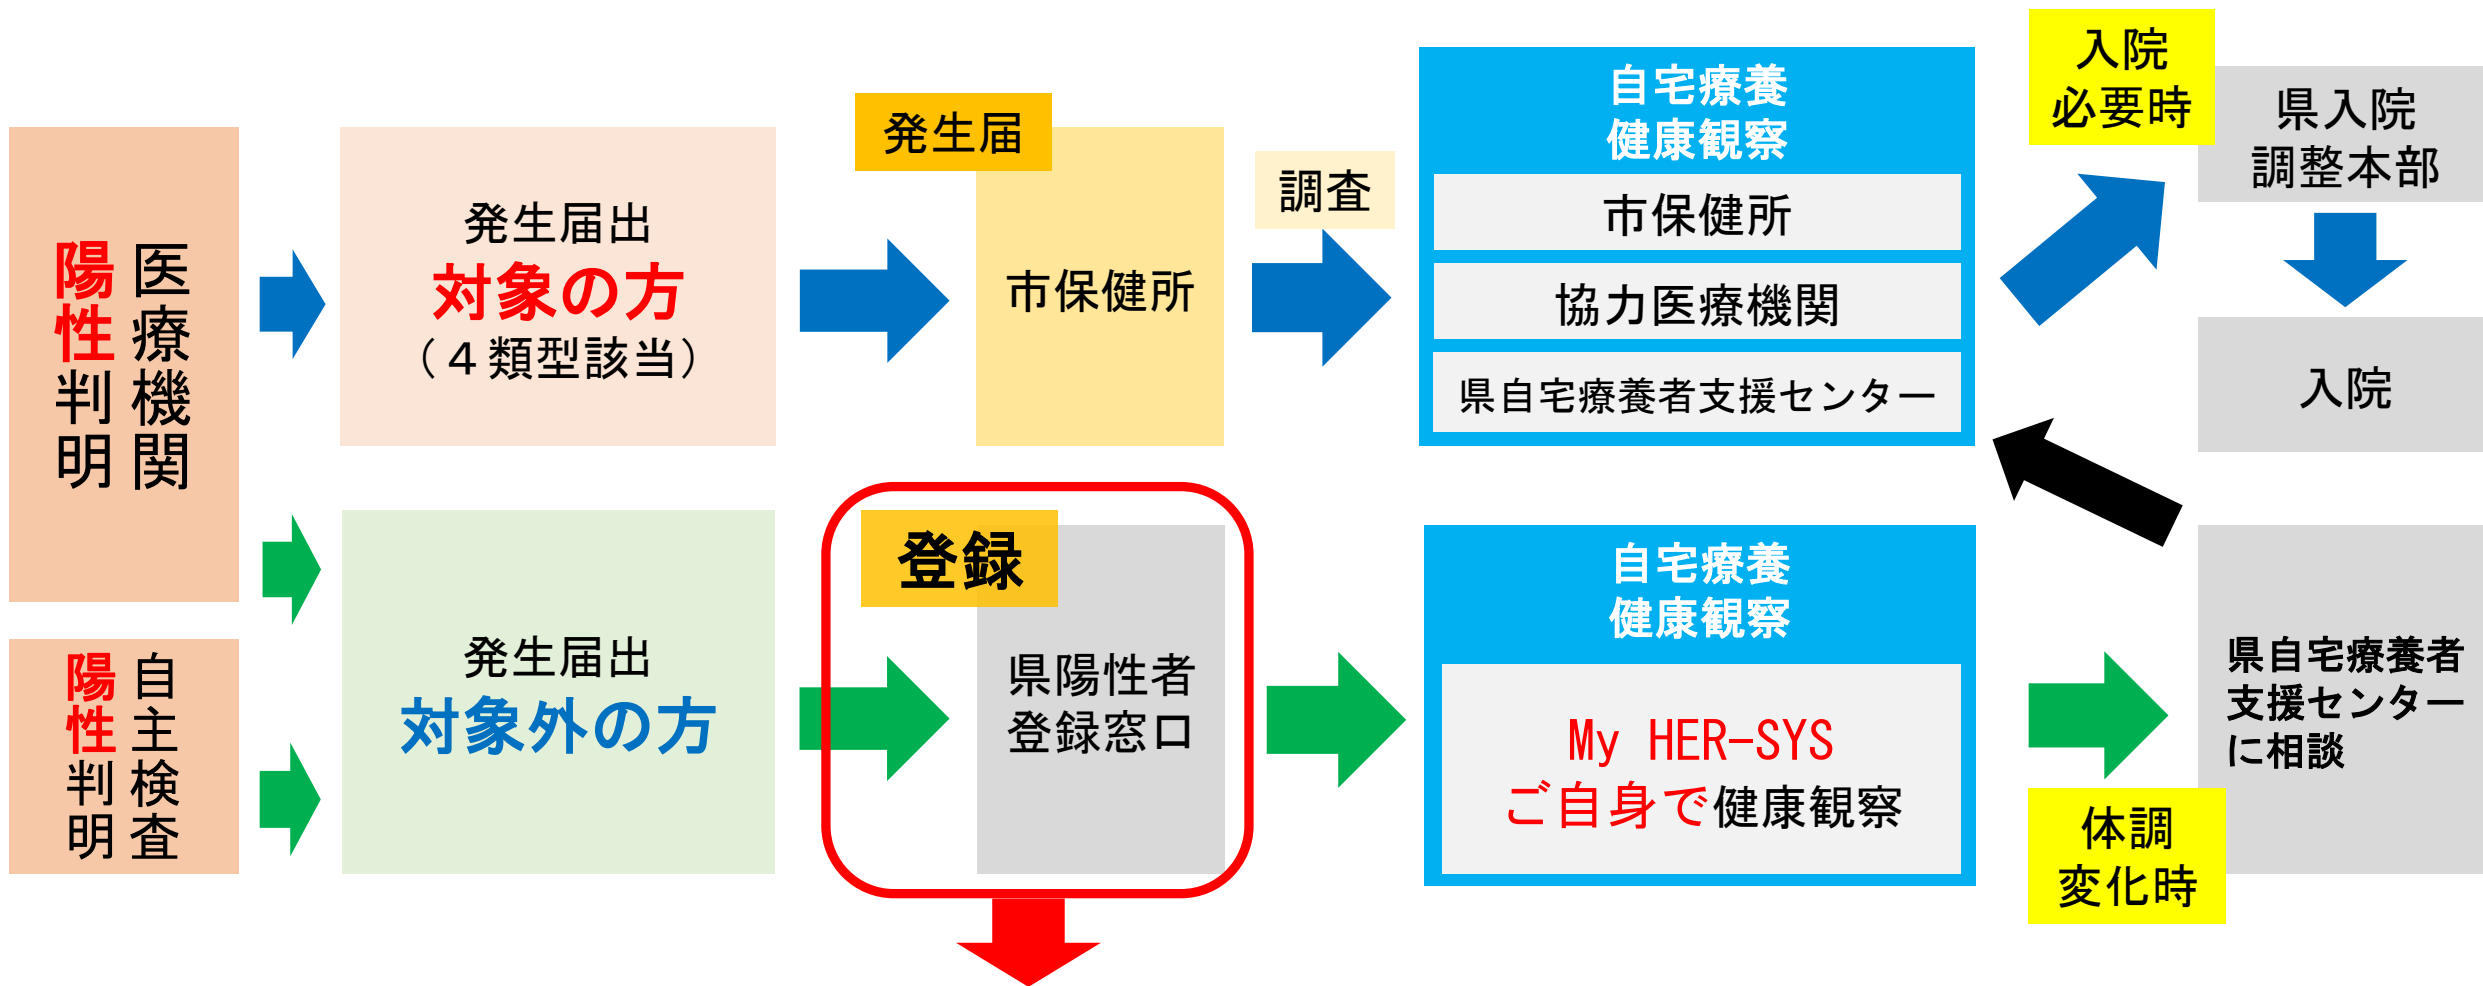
医療機関
陽性判明

発生届出
対象の方
（４類型該当）

発生届
市保健所

調査

自宅療養
健康観察
市保健所
協力医療機関
県自宅療養者支援センター

入院
必要時

県入院
調整本部

入院

自主検査
陽性判明

発生届出
対象外の方

登録
県陽性者
登録窓口

自宅療養
健康観察
My HER-SYS
ご自身で健康観察

県自宅療養者
支援センター
に相談

体調
変化時